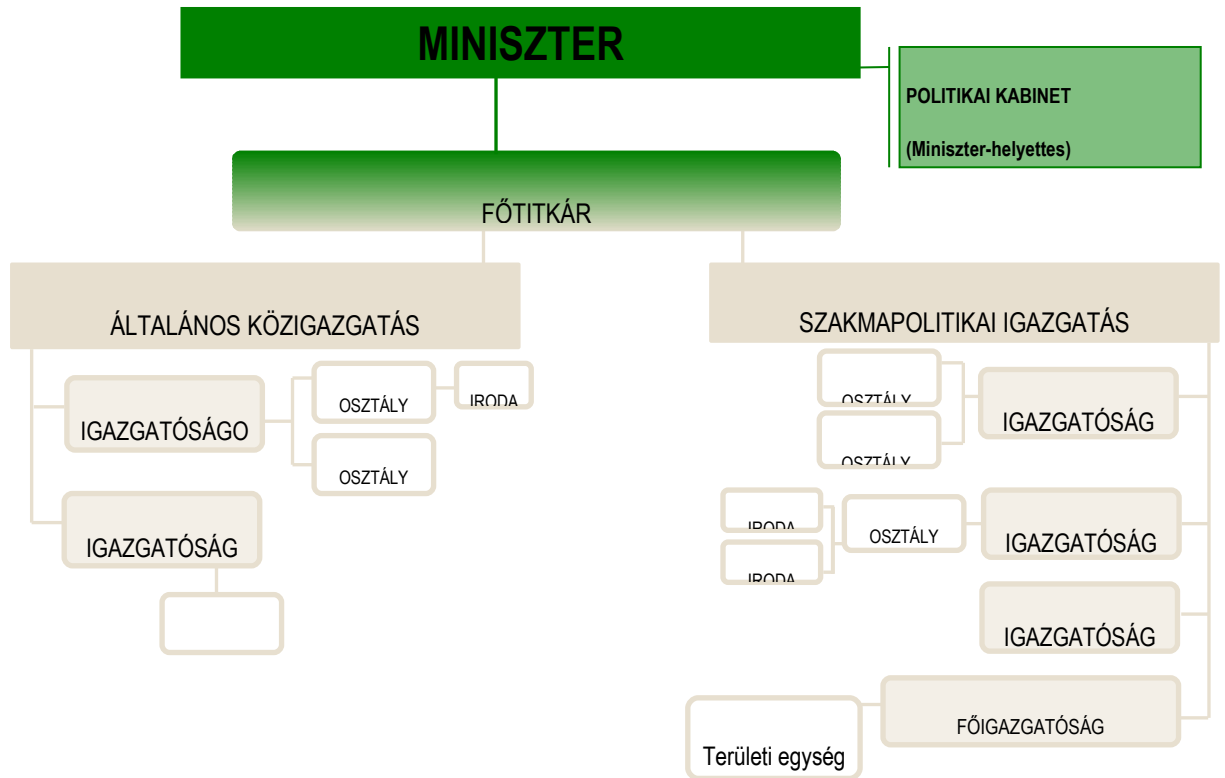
MINISZTER

POLITIKAI KABINET

(Miniszter-helyettes)

FŐTITKÁR

ÁLTALÁNOS KÖZIGAZGATÁS

IGAZGATÓSÁGO

OSZTÁLY

IRODA

OSZTÁLY

IGAZGATÓSÁG

SZAKMAPOLITIKAI IGAZGATÁS

OSZTÁLY

OSZTÁLY

IGAZGATÓSÁG

IRODA

IRODA

OSZTÁLY

IGAZGATÓSÁG

IGAZGATÓSÁG

FŐIGAZGATÓSÁG

Területi egység